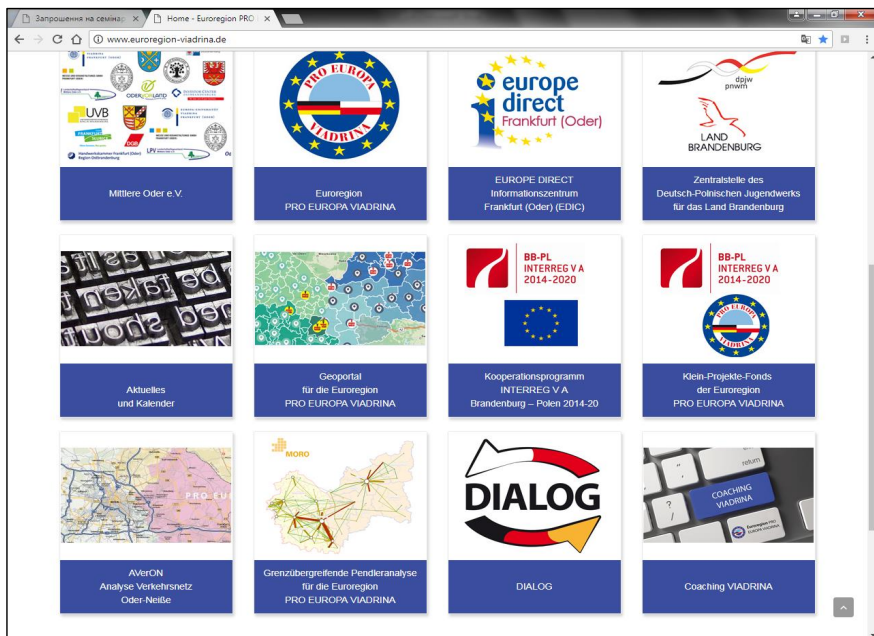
Запрошення на семіна ×
Home - Euroregion PRO ×
www.euroregion-viadrina.de

UVB
ODERLAND
LPV
Handwerkskammer Frankfurt (Oder) Region Ostbrandenburg

PRO EUROPA VIADRINA

europe direct Frankfurt (Oder)

dpjw pnwm

LAND BRANDENBURG

Mittlere Oder e.V.

Euroregion PRO EUROPA VIADRINA

EUROPE DIRECT Informationszentrum Frankfurt (Oder) (EDIC)

Zentralstelle des Deutsch-Polnischen Jugendwerks für das Land Brandenburg

BB-PL INTERREG V A 2014-2020

BB-PL INTERREG V A 2014-2020

PRO EUROPA VIADRINA

Aktuelles und Kalender

Geoportal für die Euroregion PRO EUROPA VIADRINA

Kooperationsprogramm INTERREG V A Brandenburg – Polen 2014-20

Klein-Projekte-Fonds der Euroregion PRO EUROPA VIADRINA

MORO

DIALOG

COACHING VIADRINA

Euroregion PRO EUROPA VIADRINA

AVerON Analyse Verkehrsnetz Oder-Neiße

Grenzübergreifende Pendleranalyse für die Euroregion PRO EUROPA VIADRINA

DIALOG

Coaching VIADRINA